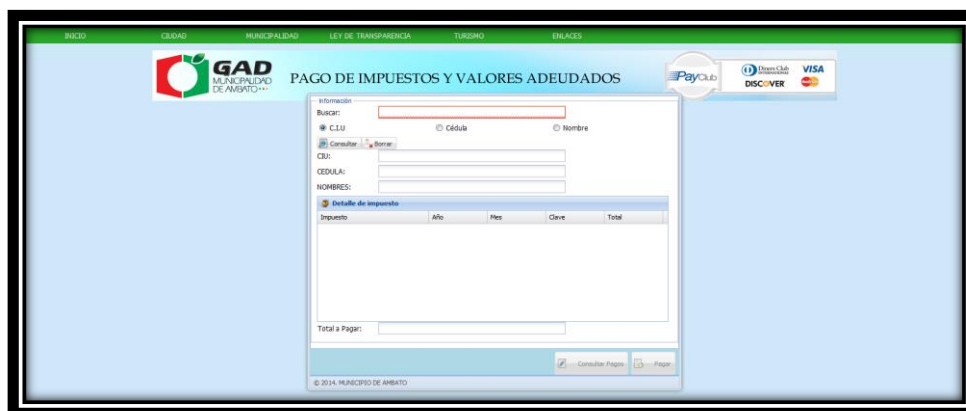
INICIO CIUDAD MUNICIPALIDAD LEY DE TRANSPARENCIA TURISMO ENLACES

GAD MUNICIPALIDAD DE AMBATO

PAGO DE IMPUESTOS Y VALORES ADEUDADOS

PayClub

Diners Club INTERNATIONAL VISA DISCOVER

Información

Buscar:

C.I.U Cédula Nombre

Consultar Borrar

CIU:

CEDULA:

NOMBRES:

Detalle de impuesto

| Impuesto | Año | Mes | Clave | Total |
|---|---|---|---|---|

Total a Pagar:

Consultar Pagos Pagar

© 2014. MUNICIPIO DE AMBATO